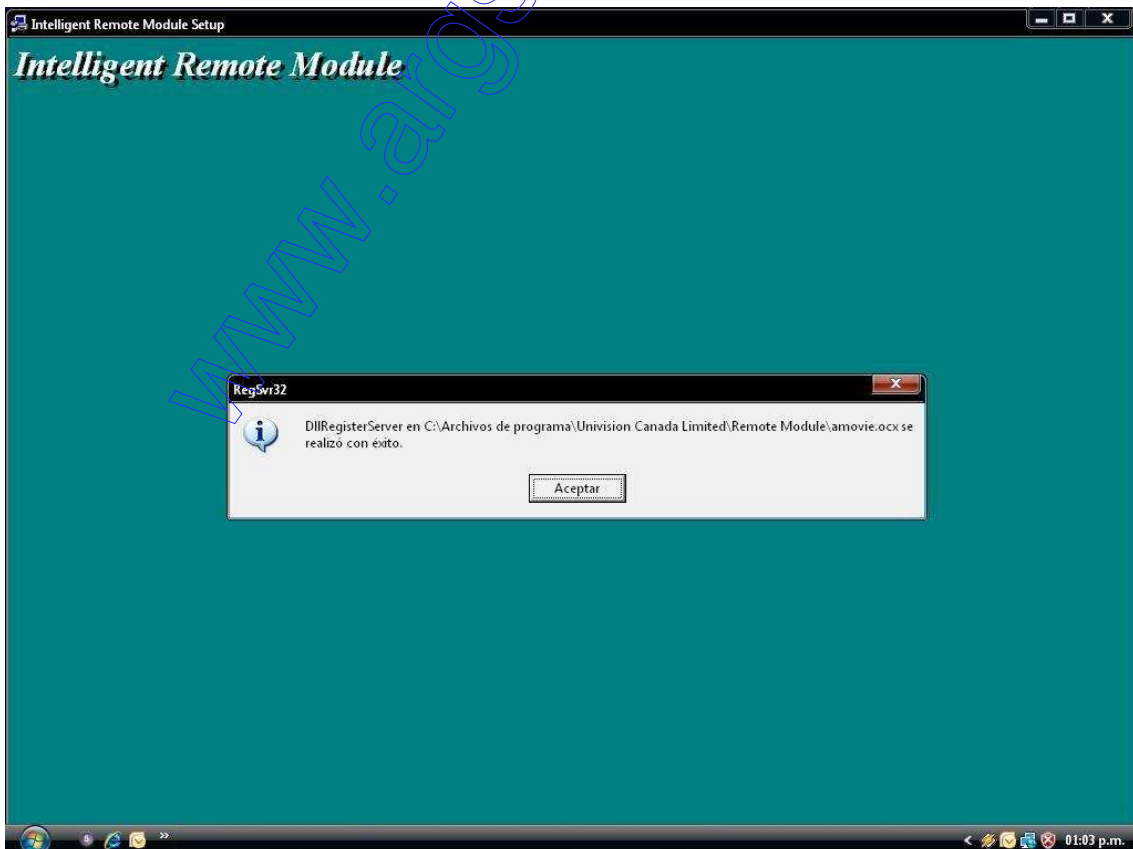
Intelligent Remote Module Setup

Intelligent Remote Module

www.arg

RegSvr32

DllRegisterServer en C:\Archivos de programa\Univision Canada Limited\Remote Module\amovie.ocx se realizó con éxito.

Aceptar

01:03 p.m.